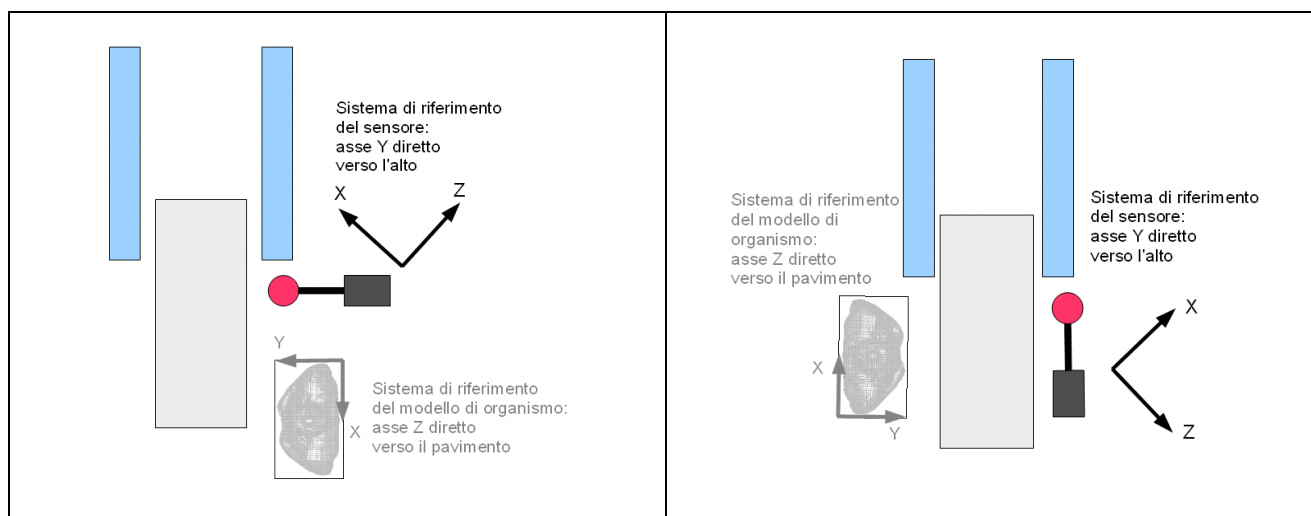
Sistema di riferimento del sensore: asse Y diretto verso l'alto

X

Z

Y

X

Sistema di riferimento del modello di organismo: asse Z diretto verso il pavimento

Sistema di riferimento del modello di organismo: asse Z diretto verso il pavimento

Sistema di riferimento del sensore: asse Y diretto verso l'alto

X

Y

X

Z